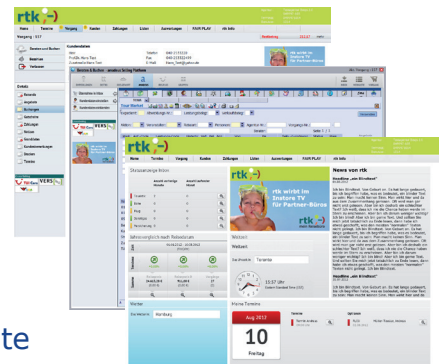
rtk

Home Termine Vorgang Kunden Zahlungen Listen Auswertungen FAIR PLAY rtk Info

Vorgang: 617

Kundendaten

Buchungen

Reisende

Angebote

Zahlungen

Notizen

Korrespondenz

Dienste

Termine

Home Termine Vorgang Kunden Zahlungen Listen Auswertungen FAIR PLAY rtk Info

rtk wirbt im Instore TV für Partner-Büros

News von rtk

Weiter

Termine

13:07 Uhr

Meine Termine

Aug 2012

10

Freitag

te